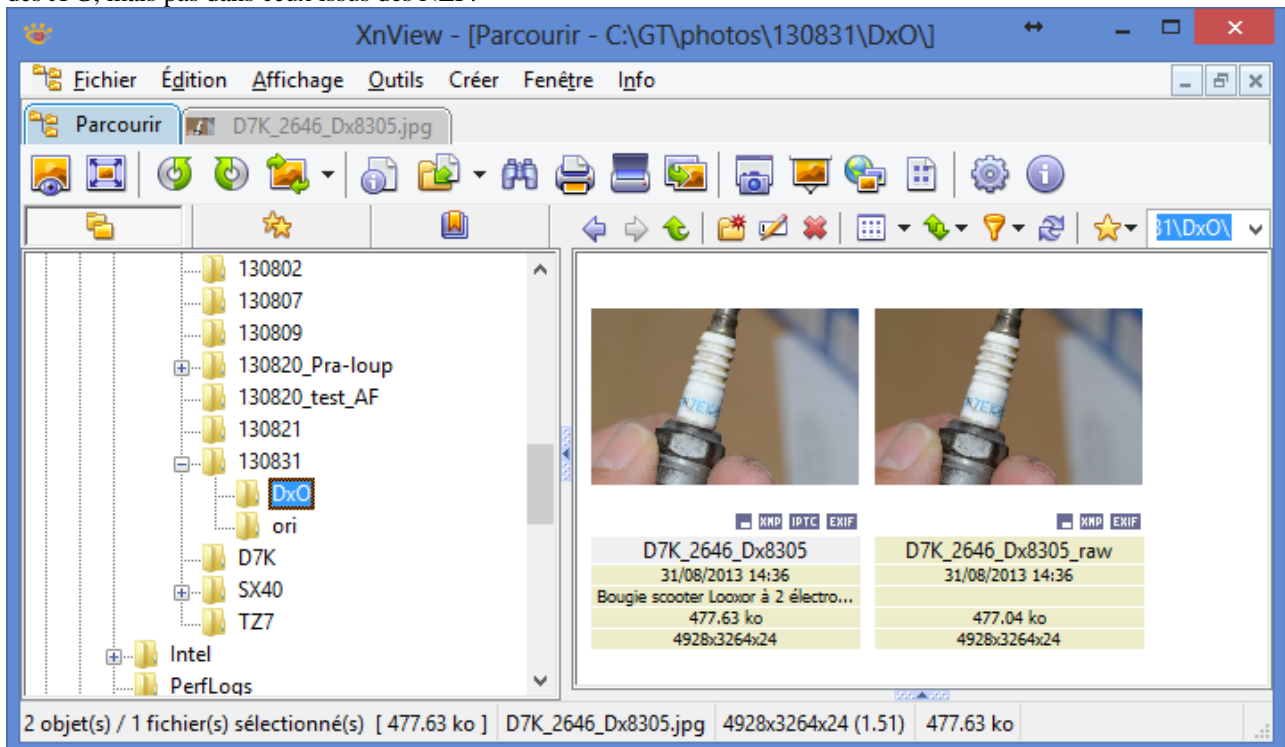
XnView - [Parcourir - C:\GT\photos\130831\DxO\]

Fichier Édition Affichage Outils Créer Fenêtre Info

Parcourir D7K_2646_Dx8305.jpg

31\DxO\

130802
130807
130809
130820_Pra-loup
130820_test_AF
130821
130831
DxO
ori
D7K
SX40
TZ7
Intel
PerfLogs

XMP IPTC EXIF
D7K_2646_Dx8305
31/08/2013 14:36
Bougie scooter Looxor à 2 électro...
477.63 ko
4928x3264x24

XMP EXIF
D7K_2646_Dx8305_raw
31/08/2013 14:36
477.04 ko
4928x3264x24

2 objet(s) / 1 fichier(s) sélectionné(s) [ 477.63 ko ] D7K_2646_Dx8305.jpg 4928x3264x24 (1.51) 477.63 ko